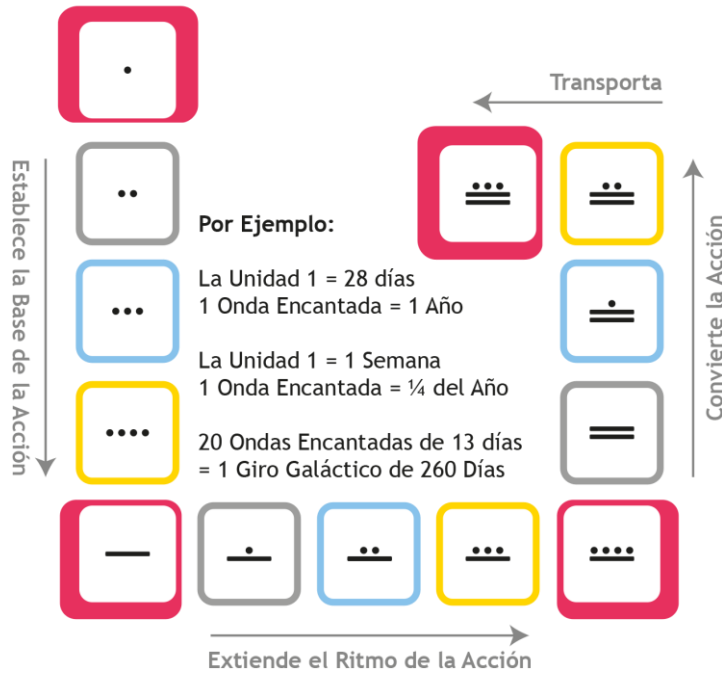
Transporta

Establece la Base de la Acción

Convierte la Acción

Por Ejemplo:

La Unidad 1 = 28 días
1 Onda Encantada = 1 Año

La Unidad 1 = 1 Semana
1 Onda Encantada = ¼ del Año

20 Ondas Encantadas de 13 días
= 1 Giro Galáctico de 260 Días

Extiende el Ritmo de la Acción